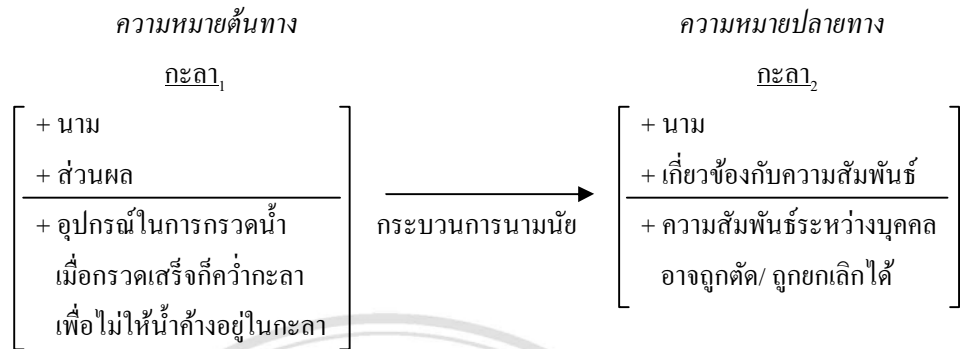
ความหมายต้นทาง

$\underline{\text{กะลา}}_1$

+ นาม
+ ส่วนผล
+ อุปกรณ์ในการกรวดน้ำ เมื่อกรวดเสร็จก็คว่ำกะลา เพื่อไม่ให้น้ำค้างอยู่ในกะลา

กระบวนการนามนัย

ความหมายปลายทาง

$\underline{\text{กะลา}}_2$

+ นาม
+ เกี่ยวข้องกับความสัมพันธ์
+ ความสัมพันธ์ระหว่างบุคคล อาจถูกตัด/ ถูกยกเลิกได้